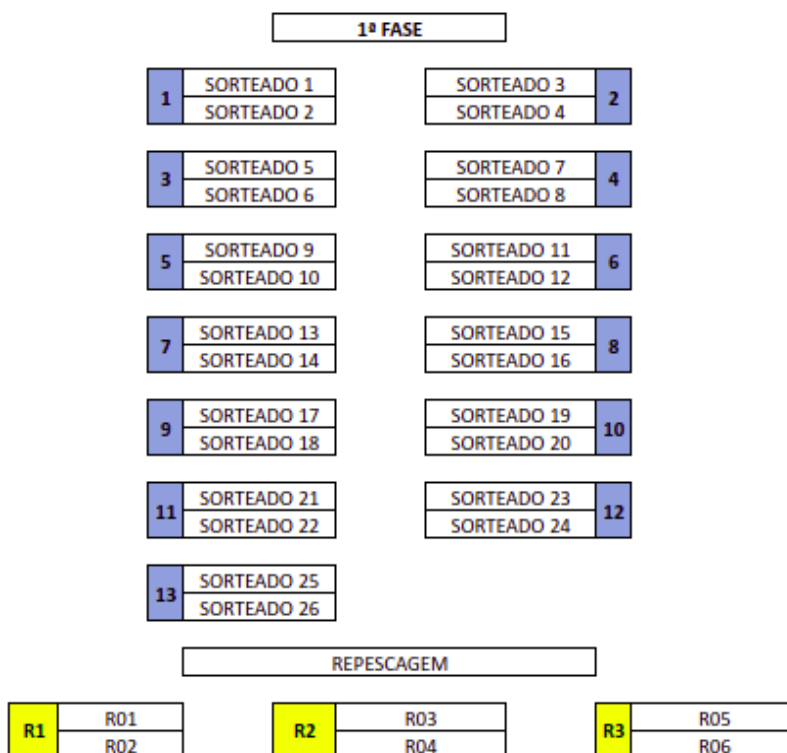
1ª FASE

1 SORTEADO 1
SORTEADO 2

SORTEADO 3
SORTEADO 4 2

3 SORTEADO 5
SORTEADO 6

SORTEADO 7
SORTEADO 8 4

5 SORTEADO 9
SORTEADO 10

SORTEADO 11
SORTEADO 12 6

7 SORTEADO 13
SORTEADO 14

SORTEADO 15
SORTEADO 16 8

9 SORTEADO 17
SORTEADO 18

SORTEADO 19
SORTEADO 20 10

11 SORTEADO 21
SORTEADO 22

SORTEADO 23
SORTEADO 24 12

13 SORTEADO 25
SORTEADO 26

REPESCAGEM

R1 R01
R02

R2 R03
R04

R3 R05
R06